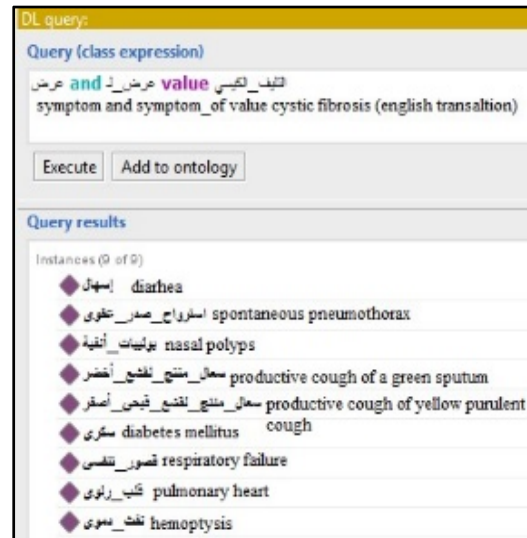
DL query:

Query (class expression)

عرض and عرض_لـ value التليف_الكيسي
symptom and symptom_of value cystic fibrosis (english transaltion)

Execute | Add to ontology

Query results

Instances (9 of 9)

إسهال diarhea
استرواح_صدر_تلقوي spontaneous pneumothorax
بوليبات_أنفية nasal polyps
سعال_منتج_لقشع_أخضر productive cough of a green sputum
سعال_منتج_لقشع_قيحي_أصفر productive cough of yellow purulent cough
سكري diabetes mellitus
قصور_تنفسي respiratory failure
قلب_رئوي pulmonary heart
نفث_دموي hemoptysis